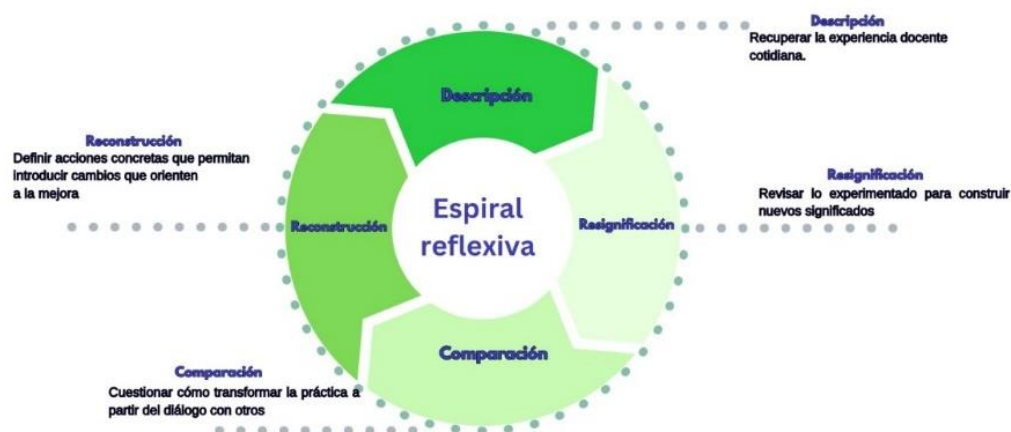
Descripción
Recuperar la experiencia docente cotidiana.

Descripción

Reconstrucción
Definir acciones concretas que permitan introducir cambios que orienten a la mejora

Resignificación
Revisar lo experimentado para construir nuevos significados

Reconstrucción

Espiral reflexiva

Resignificación

Comparación

Comparación
Cuestionar cómo transformar la práctica a partir del diálogo con otros